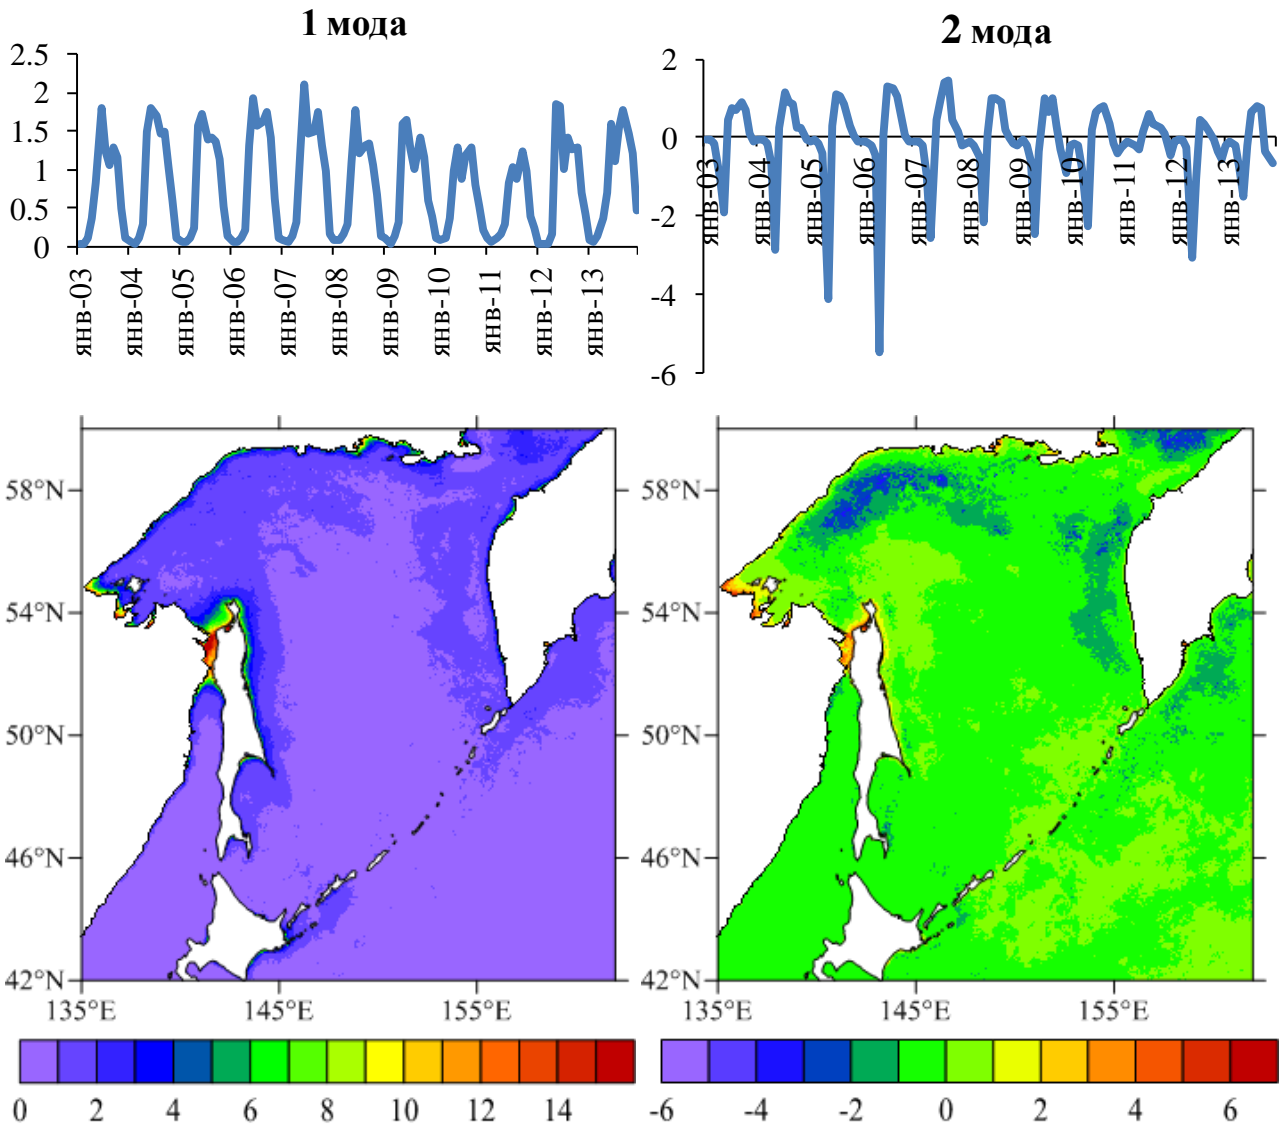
1 мода

2.5
2
1.5
1
0.5
0

янв-03 янв-04 янв-05 янв-06 янв-07 янв-08 янв-09 янв-10 янв-11 янв-12 янв-13

2 мода

2
0
-2
-4
-6

янв-03 янв-04 янв-05 янв-06 янв-07 янв-08 янв-09 янв-10 янв-11 янв-12 янв-13

58°N
54°N
50°N
46°N
42°N
135°E 145°E 155°E

58°N
54°N
50°N
46°N
42°N
135°E 145°E 155°E

0 2 4 6 8 10 12 14

-6 -4 -2 0 2 4 6